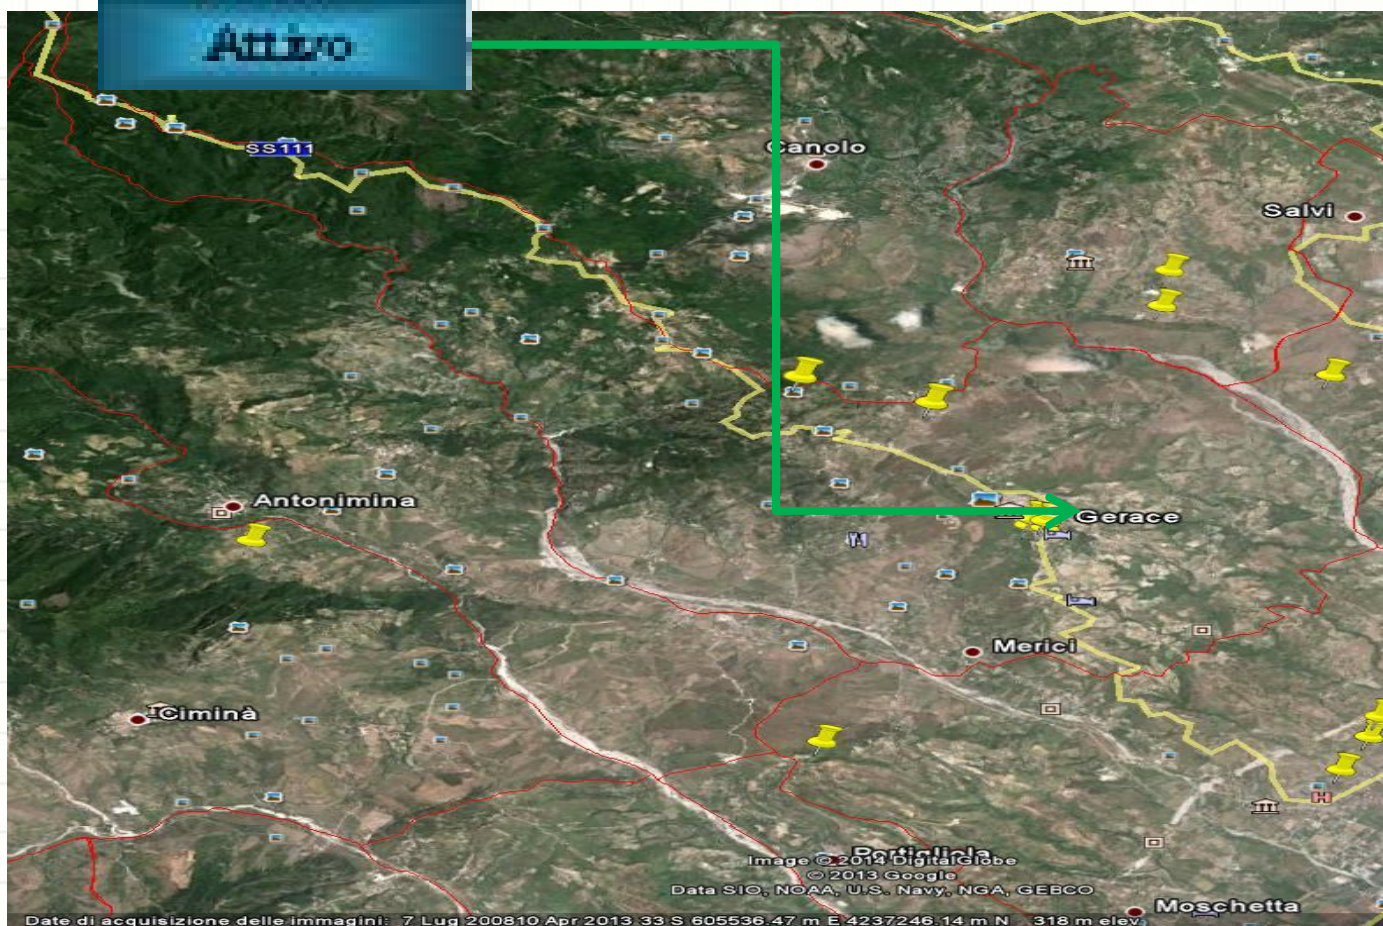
Attuo

SS111

Canolo

Salvi

Antonimina

Gerace

Merici

Ciminà

Portigliola

Image © 2014 DigitalGlobe
© 2013 Google
Data SIO, NOAA, U.S. Navy, NGA, GEBCO

Moschetta

Date di acquisizione delle immagini: 7 Lug 2008­10 Apr 2013 33 S 605536.47 m E 4237246.14 m N 318 m elev.